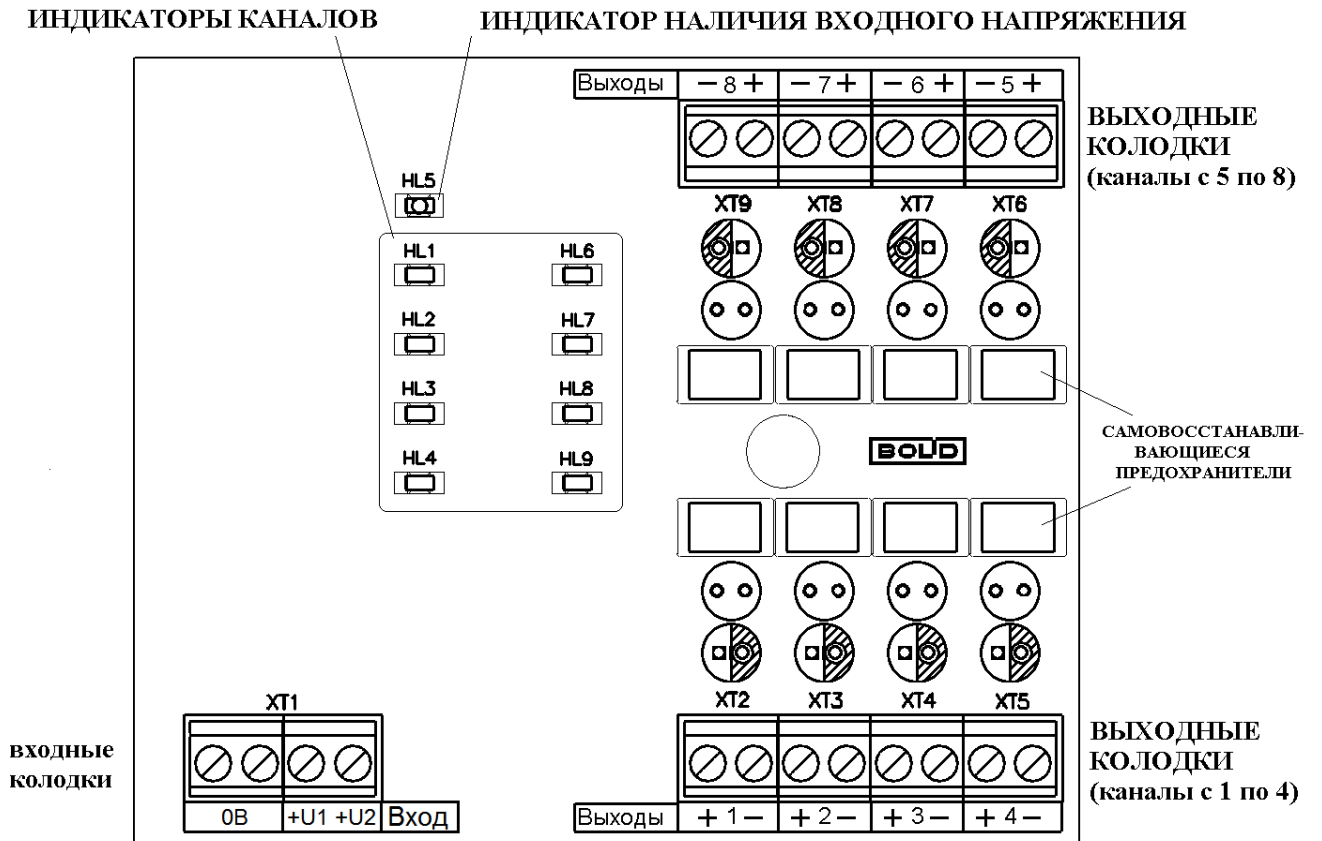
ИНДИКАТОРЫ КАНАЛОВ

ИНДИКАТОР НАЛИЧИЯ ВХОДНОГО НАПРЯЖЕНИЯ

Выходы — 8 + — 7 + — 6 + — 5 +

ВЫХОДНЫЕ КОЛОДКИ (каналы с 5 по 8)

HL5

XT9 XT8 XT7 XT6

HL1 HL6

HL2 HL7

HL3 HL8

HL4 HL9

BOLID

САМОВОССТАНАВЛИВАЮЩИЕСЯ ПРЕДОХРАНИТЕЛИ

XT1

XT2 XT3 XT4 XT5

входные колодки

0B +U1 +U2 Вход

Выходы + 1 — + 2 — + 3 — + 4 —

ВЫХОДНЫЕ КОЛОДКИ (каналы с 1 по 4)